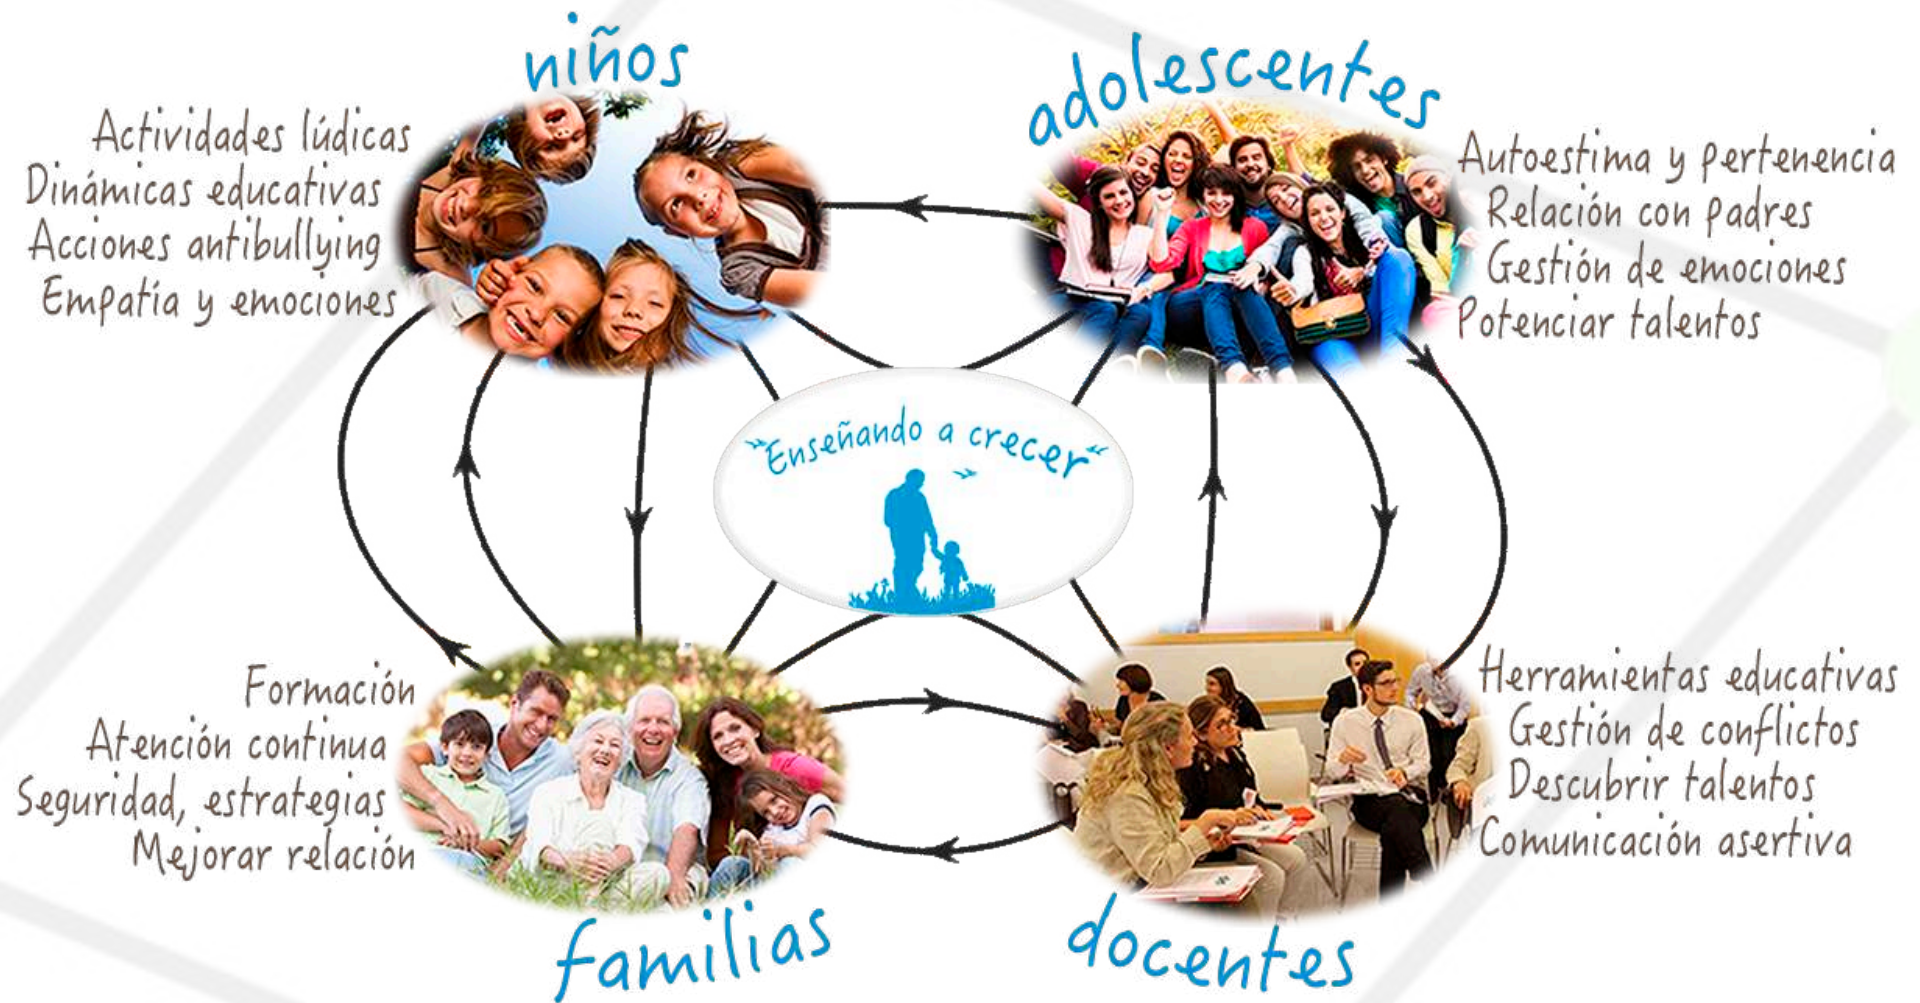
niños

Actividades lúdicas
Dinámicas educativas
Acciones antibullying
Empatía y emociones

adolescentes

Autoestima y pertenencia
Relación con padres
Gestión de emociones
Potenciar talentos

Enseñando a crecer

Formación
Atención continua
Seguridad, estrategias
Mejorar relación

familias

Herramientas educativas
Gestión de conflictos
Descubrir talentos
Comunicación asertiva

docentes